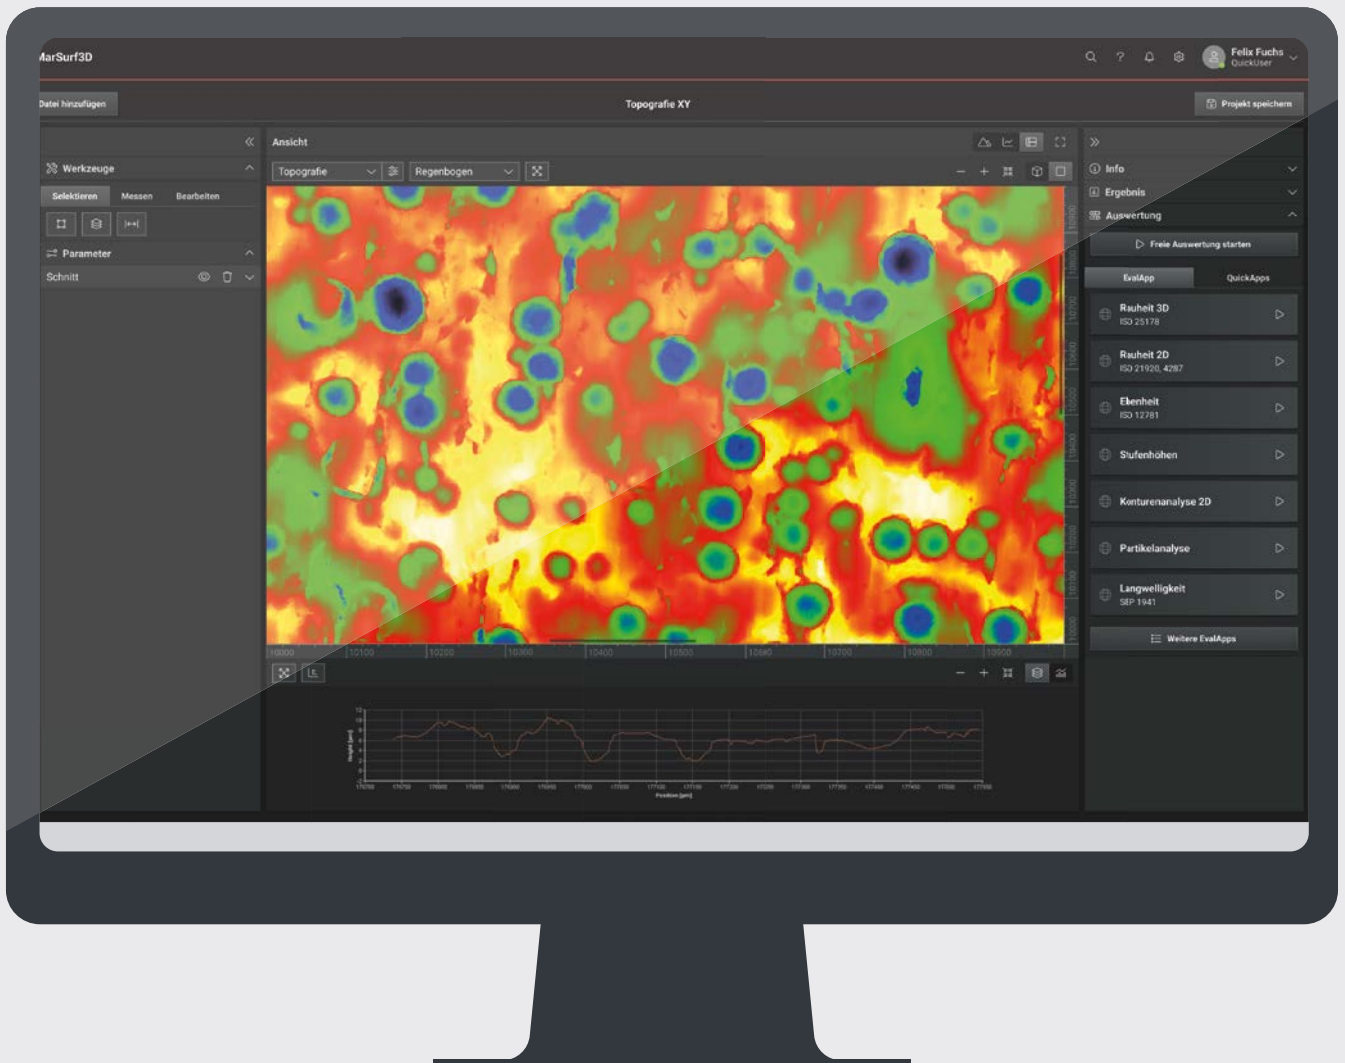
MarSurf3D

Felix Fuchs
QuickUser

Datei hinzufügen

Topografie XY

Projekt speichern

Werkzeuge

Selektieren Messen Bearbeiten

Parameter

Schnitt

Ansicht

Topografie

Regenbogen

10000 10100 10200 10300 10400 10500 10600 10700 10800 10900

Info

Ergebnis

Auswertung

Freie Auswertung starten

EvalApp QuickApps

Rauheit 3D
ISO 25178

Rauheit 2D
ISO 21920, 4287

Ebenheit
ISO 12781

Stufenhöhen

Konturenanalyse 2D

Partikelanalyse

Langwelligkeit
SEP 1941

Weitere EvalApps